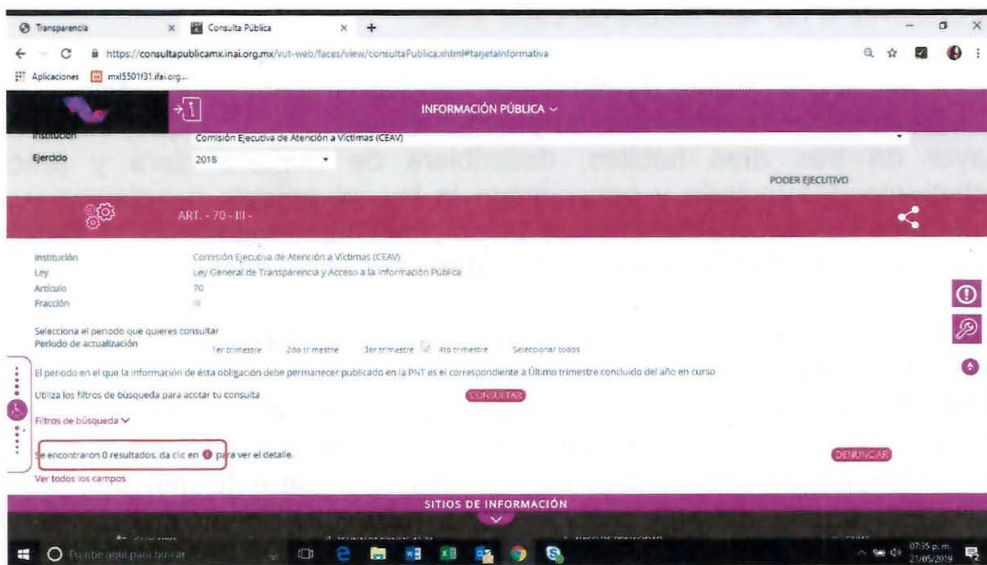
Transparencia × Consulta Pública × +

https://consultapublicamx.inai.org.mx/vut-web/faces/view/consultaPublica.xhtml#tarjetaInformativa

Aplicaciones mxl5501f31.ifai.org...

INFORMACIÓN PÚBLICA

Institución Comisión Ejecutiva de Atención a Víctimas (CEAV)

Ejercicio 2018

PODER EJECUTIVO

ART. - 70 - III -

Institución Comisión Ejecutiva de Atención a Víctimas (CEAV)
Ley Ley General de Transparencia y Acceso a la Información Pública
Artículo 70
Fracción III

Selecciona el periodo que quieres consultar
Periodo de actualización 1er trimestre 2do trimestre 3er trimestre 4to trimestre Seleccionar todos

El periodo en el que la información de ésta obligación debe permanecer publicado en la PNT es el correspondiente a Último trimestre concluido del año en curso

Utiliza los filtros de búsqueda para acotar tu consulta CONSULTAR

Filtros de búsqueda

Se encontraron 0 resultados, da clic en para ver el detalle.

DENUNCIAR

Ver todos los campos

SITIOS DE INFORMACIÓN

Escribe aquí para buscar

07:35 p.m. 21/05/2019